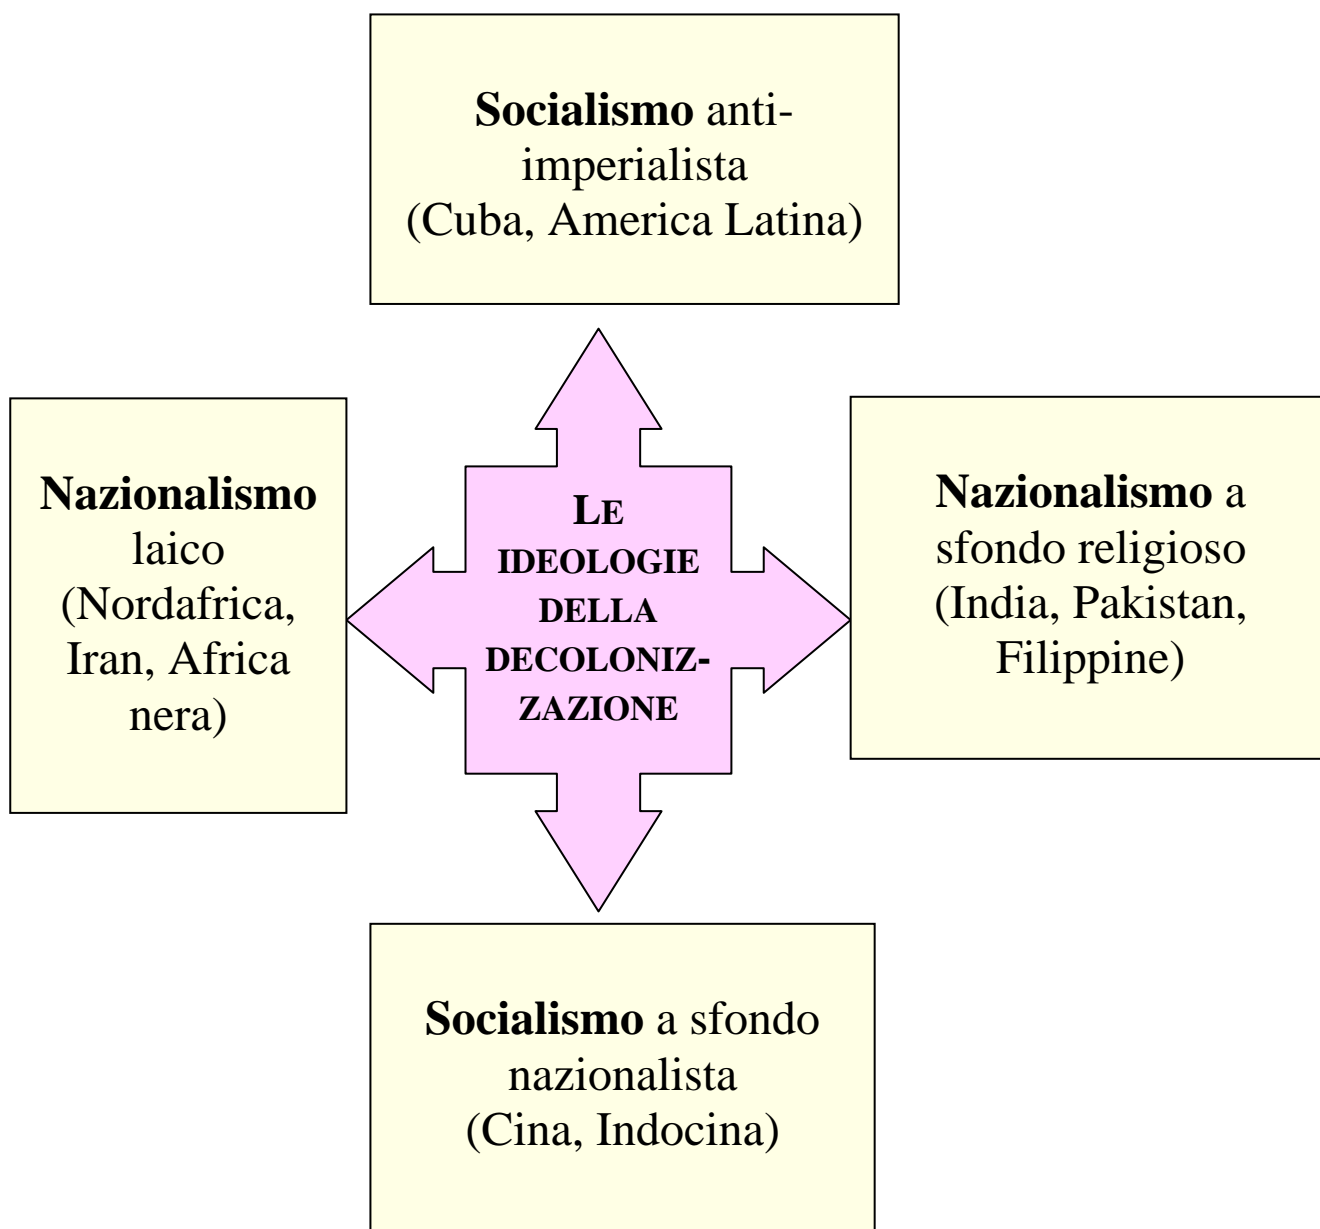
Socialismo anti-imperialista (Cuba, America Latina)

Nazionalismo laico (Nordafrica, Iran, Africa nera)

LE IDEOLOGIE DELLA DECOLONIZZAZIONE

Nazionalismo a sfondo religioso (India, Pakistan, Filippine)

Socialismo a sfondo nazionalista (Cina, Indocina)